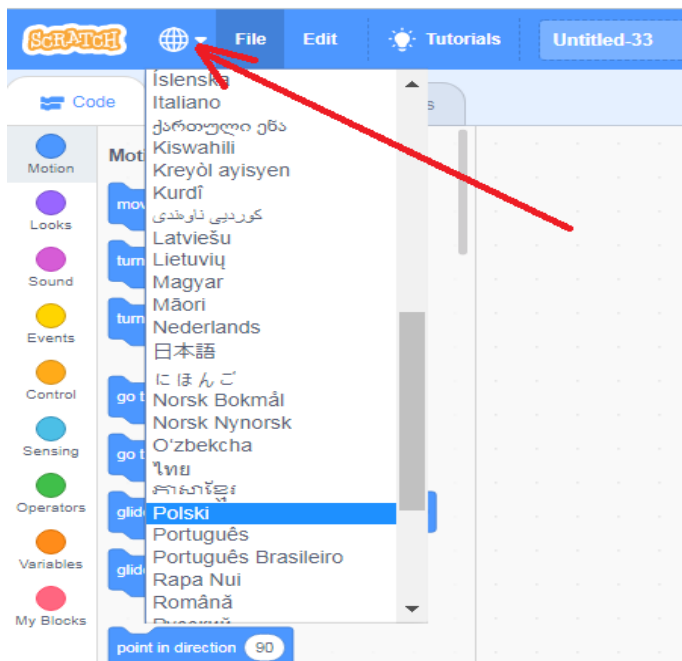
SCRATCH File Edit Tutorials Untitled-33

Code

Íslenska
Italiano
ქართული ენა
Kiswahili
Kreyòl ayisyen
Kurdî
کوردیی ناوەندی
Latviešu
Lietuvių
Magyar
Māori
Nederlands
日本語
にほんご
Norsk Bokmål
Norsk Nynorsk
O‘zbekcha
ไทย
ភាសាខ្មែរ
Polski
Português
Português Brasileiro
Rapa Nui
Română
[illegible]

Motion
Looks
Sound
Events
Control
Sensing
Operators
Variables
My Blocks

Moti
mov
turn
turn
go t
go t
glid
glid
point in direction 90